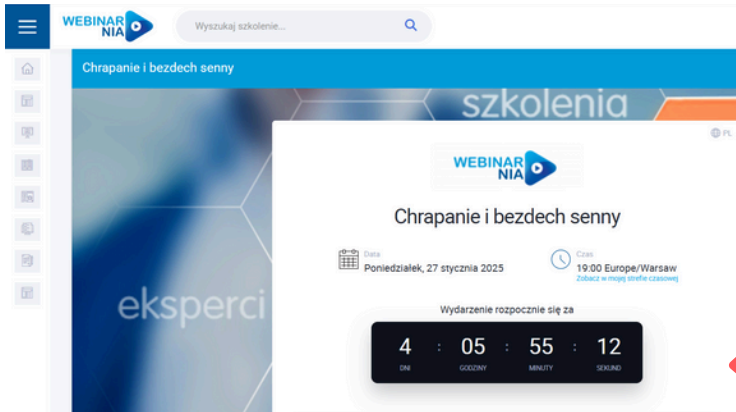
WEBINAR NIA

Wyszukaj szkolenie...

Chrapanie i bezdech senny

szkolenia

eksperci

PL

WEBINAR NIA

Chrapanie i bezdech senny

Data
Poniedziałek, 27 stycznia 2025

Czas
19:00 Europe/Warsaw
Zobacz w mojej strefie czasowej

Wydarzenie rozpocznie się za

4 DNI : 05 GODZINY : 55 MINUTY : 12 SEKUND